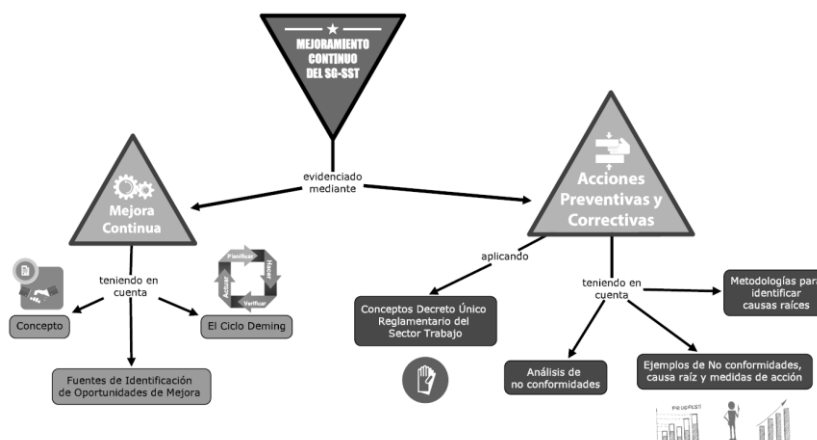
MEJORAMIENTO CONTINUO DEL SG-SST

evidenciado mediante

Mejora Continua

teniendo en cuenta

Concepto

El Ciclo Deming

Planificar

Hacer

Verificar

Actuar

Fuentes de Identificación de Oportunidades de Mejora

Acciones Preventivas y Correctivas

aplicando

Conceptos Decreto Único Reglamentario del Sector Trabajo

teniendo en cuenta

Metodologías para identificar causas raíces

Análisis de no conformidades

Ejemplos de No conformidades, causa raíz y medidas de acción

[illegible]